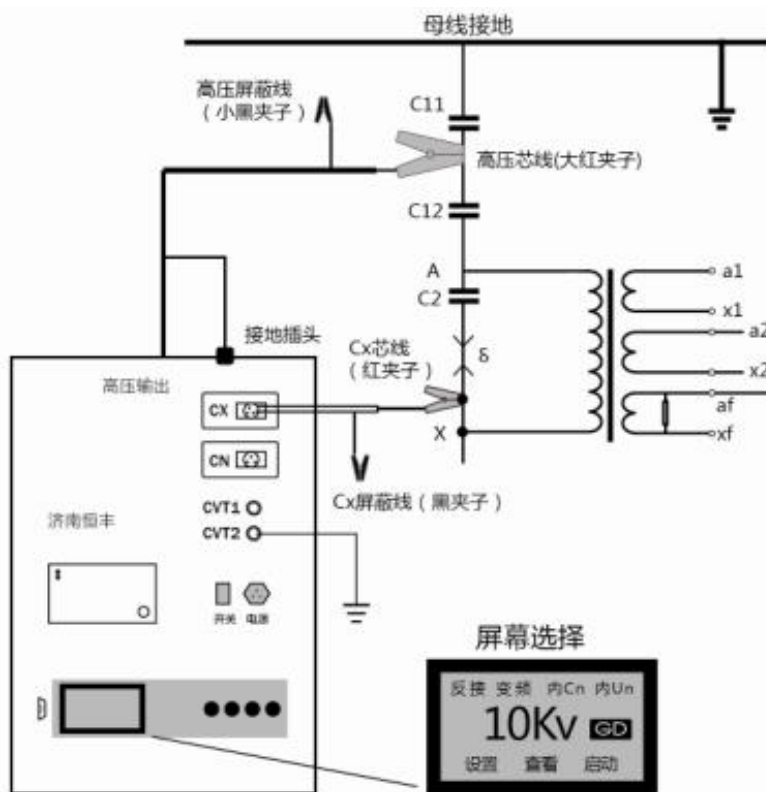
母线接地

高压屏蔽线
（小黑夹子）

C11

高压芯线(大红夹子)

C12

A

C2

a1

x1

a2

x2

af

xf

接地插头

Cx芯线
（红夹子）

δ

X

高压输出

CX

CN

CVT1

CVT2

Cx屏蔽线（黑夹子）

济南恒丰

开关 电源

屏幕选择

反接 变频 内Cn 内Un

10Kv GD

设置 查看 启动